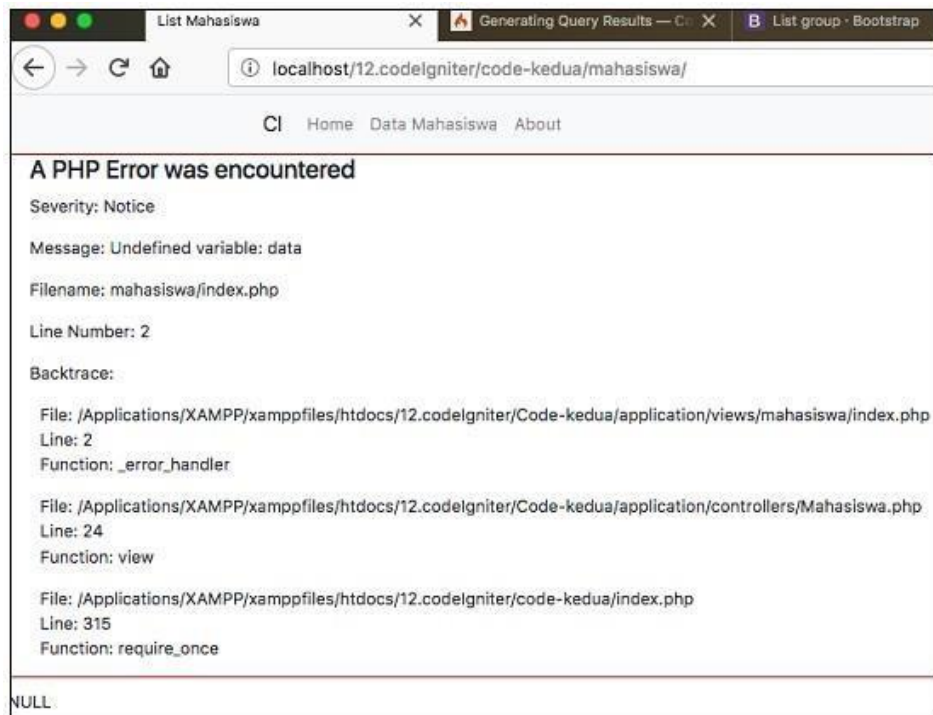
List Mahasiswa

Generating Query Results — Co

B List group · Bootstrap

localhost/12.codeIgniter/code-kedua/mahasiswa/

CI Home Data Mahasiswa About

A PHP Error was encountered

Severity: Notice

Message: Undefined variable: data

Filename: mahasiswa/index.php

Line Number: 2

Backtrace:

File: /Applications/XAMPP/xamppfiles/htdocs/12.codeIgniter/Code-kedua/application/views/mahasiswa/index.php
Line: 2
Function: _error_handler

File: /Applications/XAMPP/xamppfiles/htdocs/12.codeIgniter/Code-kedua/application/controllers/Mahasiswa.php
Line: 24
Function: view

File: /Applications/XAMPP/xamppfiles/htdocs/12.codeIgniter/code-kedua/index.php
Line: 315
Function: require_once

NULL